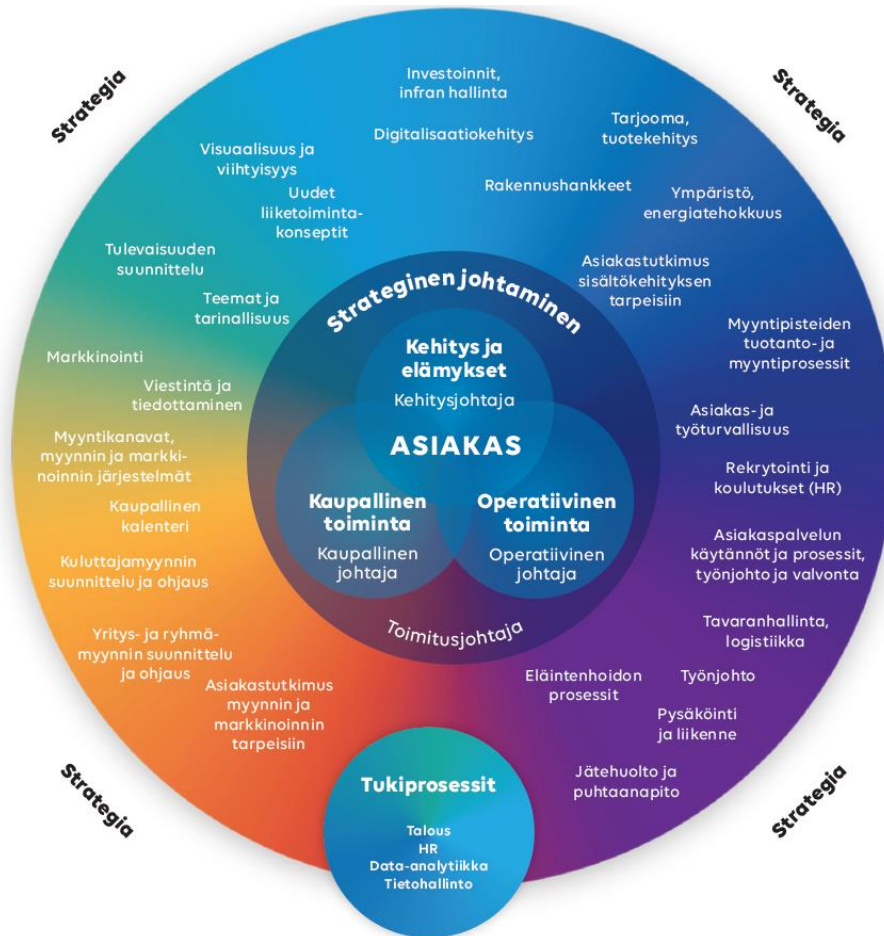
Strategia

Strategia

Investoinnit, infran hallinta

Digitalisaatiokehitys

Tarjooma, tuotekehitys

Visuaalisuus ja viihtyisyys

Uudet liiketoimintakonseptit

Rakennushankkeet

Ympäristö, energiatehokkuus

Tulevaisuuden suunnittelu

Asiakastutkimus sisältökehityksen tarpeisiin

Teemat ja tarinallisuus

Strateginen johtaminen

Myyntipisteiden tuotanto- ja myyntiprosessit

Markkinointi

Kehitys ja elämykset

Kehitysjohtaja

Viestintä ja tiedottaminen

Asiakas- ja työturvallisuus

Myyntikanavat, myynnin ja markkinoinnin järjestelmät

ASIAKAS

Rekrytointi ja koulutukset (HR)

Kaupallinen kalenteri

Kaupallinen toiminta

Kaupallinen johtaja

Operatiivinen toiminta

Operatiivinen johtaja

Asiakaspalvelun käytännöt ja prosessit, työnjohto ja valvonta

Kuluttajamyynnin suunnittelu ja ohjaus

Toimitusjohtaja

Tavaranhallinta, logistiikka

Yritys- ja ryhmämyynnin suunnittelu ja ohjaus

Eläintenhoidon prosessit

Työnjohto

Asiakastutkimus myynnin ja markkinoinnin tarpeisiin

Pysäköinti ja liikenne

Jätehuolto ja puhtaanapito

Strategia

Tukiprosessit

Talous
HR
Data-analytiikka
Tietohallinto

Strategia